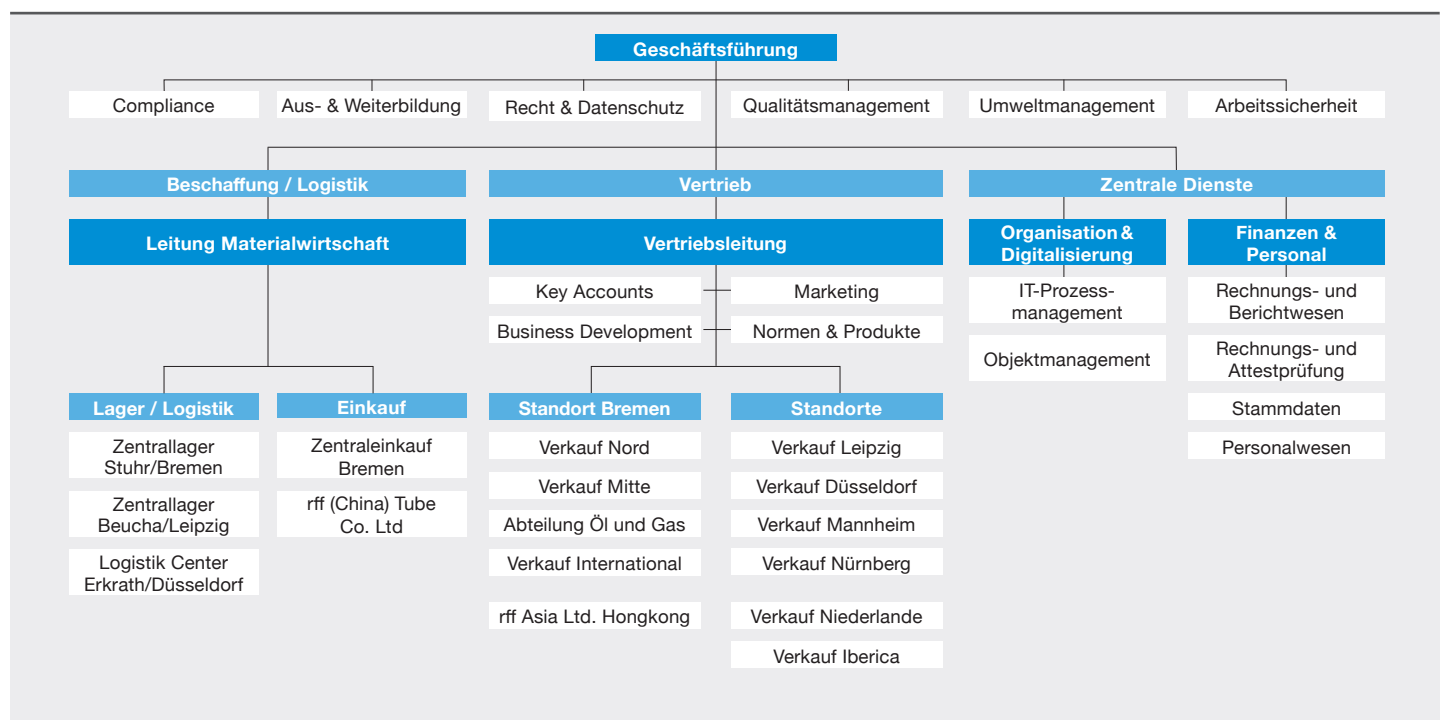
Geschäftsführung

Compliance

Aus- & Weiterbildung

Recht & Datenschutz

Qualitätsmanagement

Umweltmanagement

Arbeitssicherheit

Beschaffung / Logistik

Leitung Materialwirtschaft

Lager / Logistik

Zentrallager Stuhr/Bremen

Zentrallager Beucha/Leipzig

Logistik Center Erkrath/Düsseldorf

Einkauf

Zentraleinkauf Bremen

rff (China) Tube Co. Ltd

Vertrieb

Vertriebsleitung

Key Accounts

Marketing

Business Development

Normen & Produkte

Standort Bremen

Verkauf Nord

Verkauf Mitte

Abteilung Öl und Gas

Verkauf International

rff Asia Ltd. Hongkong

Standorte

Verkauf Leipzig

Verkauf Düsseldorf

Verkauf Mannheim

Verkauf Nürnberg

Verkauf Niederlande

Verkauf Iberica

Zentrale Dienste

Organisation & Digitalisierung

IT-Prozessmanagement

Objektmanagement

Finanzen & Personal

Rechnungs- und Berichtwesen

Rechnungs- und Attestprüfung

Stammdaten

Personalwesen